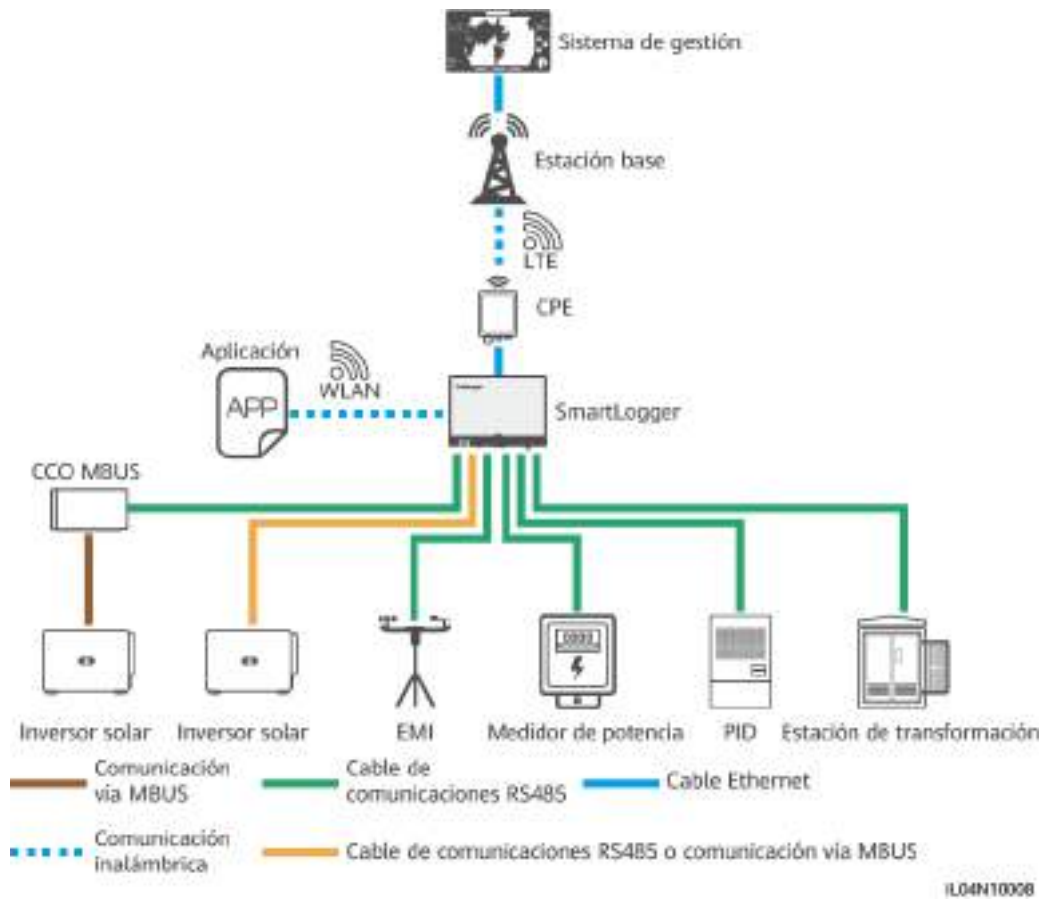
Sistema de gestión

Estación base

LTE

CPE

Aplicación

WLAN

APP

SmartLogger

CCO MBUS

Inversor solar

Inversor solar

EMI

Medidor de potencia

PID

Estación de transformación

Comunicación vía MBUS

Cable de comunicaciones RS485

Cable Ethernet

Comunicación inalámbrica

Cable de comunicaciones RS485 o comunicación vía MBUS

IL04N10008